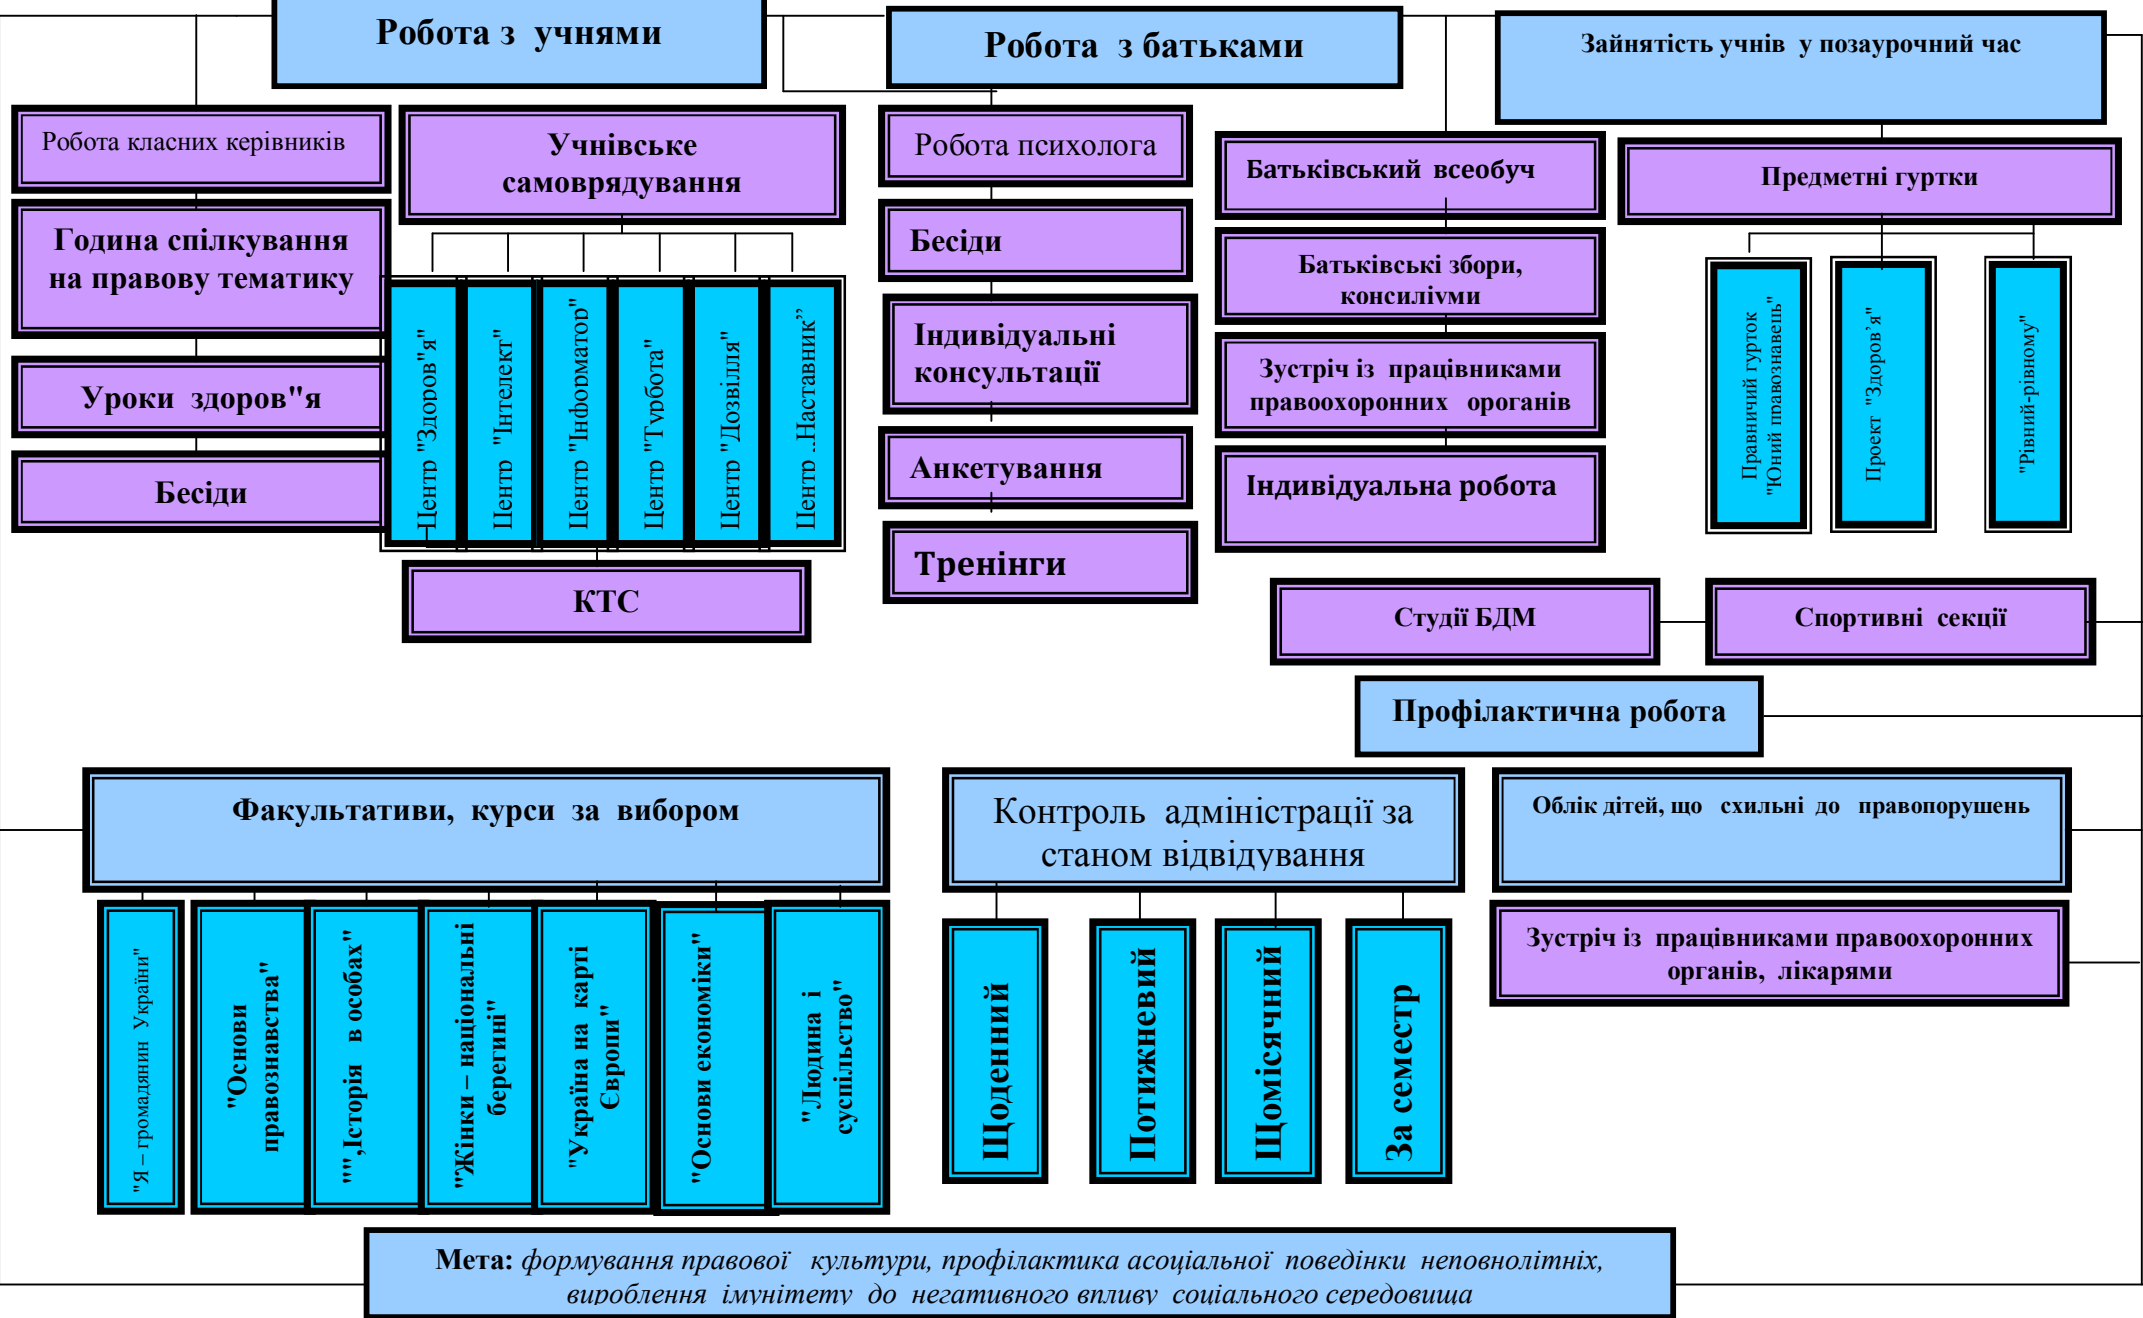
Робота з учнями

Робота з батьками

Зайнятість учнів у позаурочний час

Робота класних керівників

Учнівське самоврядування

Робота психолога

Батьківський всеобуч

Предметні гуртки

Година спілкування на правову тематику

Бесіди

Батьківські збори, консиліуми

Центр "Здоров"я"

Центр "Інтелект"

Центр "Інформатор"

Центр "Турбота"

Центр "Дозвілля"

Центр „Наставник"

Індивідуальні консультації

Зустріч із працівниками правоохоронних органів

Правничий гурток "Юний правознавець"

Проект "Здоров'я"

"Рівний-рівному"

Уроки здоров"я

Анкетування

Бесіди

Індивідуальна робота

Тренінги

КТС

Студії БДМ

Спортивні секції

Профілактична робота

Факультативи, курси за вибором

Контроль адміністрації за станом відвідування

Облік дітей, що схильні до правопорушень

"Я – громадянин України"

"Основи правознавства"

"",Історія в особах"

"Жінки – національні берегині"

"Україна на карті Європи"

"Основи економіки"

"Людина і суспільство"

Щоденний

Потижневий

Щомісячний

За семестр

Зустріч із працівниками правоохоронних органів, лікарями

Мета: формування правової культури, профілактика асоціальної поведінки неповнолітніх, вироблення імунітету до негативного впливу соціального середовища